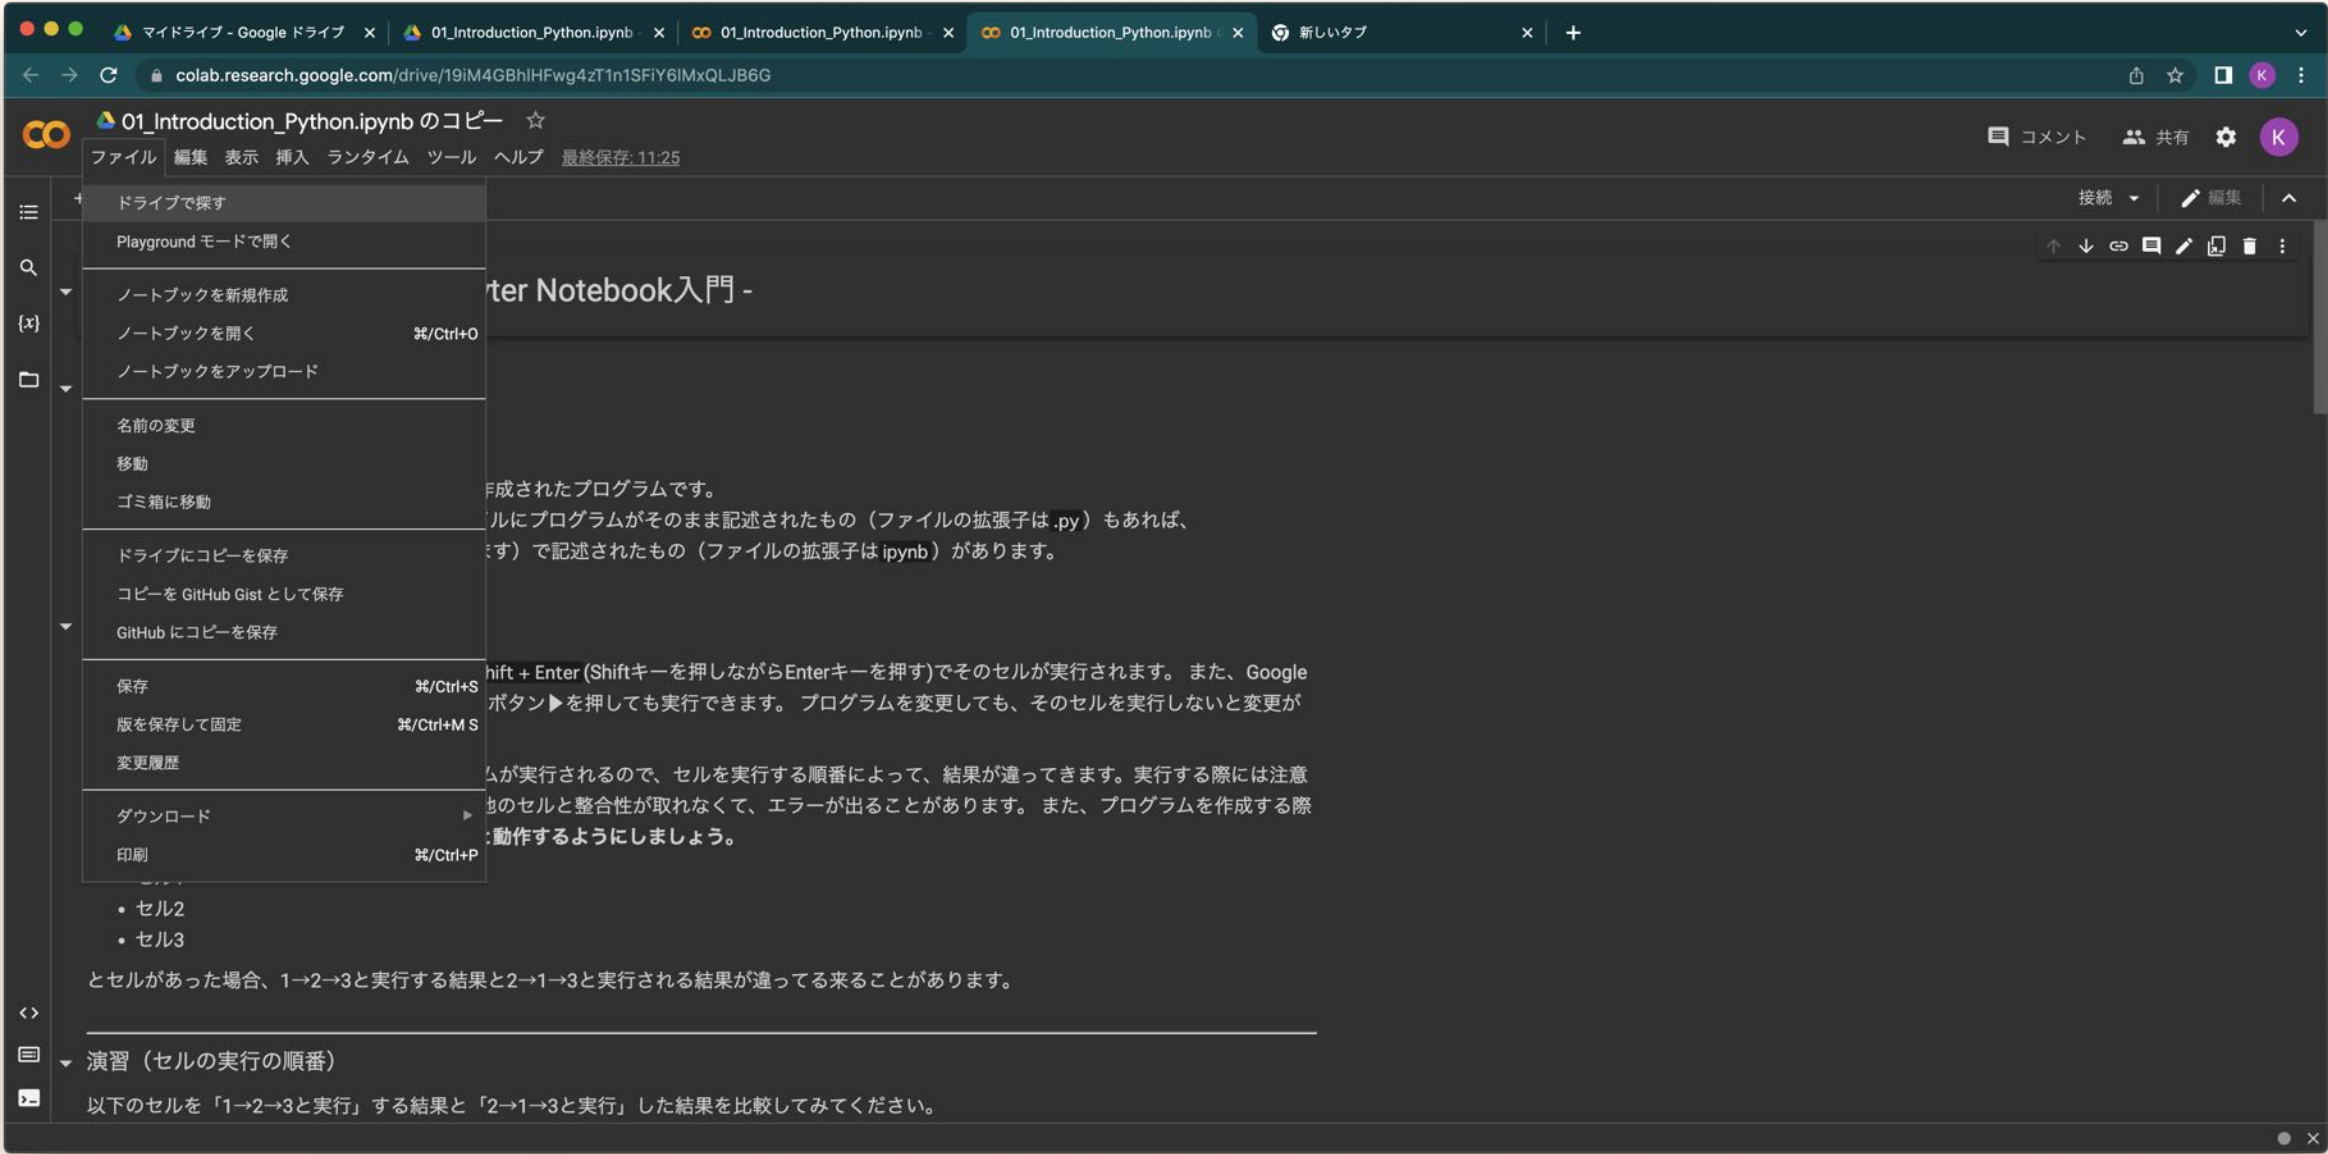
マイドライブ - Google ドライブ × 01_Introduction_Python.ipynb × 01_Introduction_Python.ipynb × 01_Introduction_Python.ipynb × 新しいタブ × +

colab.research.google.com/drive/19iM4GBhlHFwg4zT1n1SFiY6lMxQLJB6G

CO 01_Introduction_Python.ipynb のコピー ☆

ファイル 編集 表示 挿入 ランタイム ツール ヘルプ 最終保存: 11:25

コメント 共有 K

接続 編集

ドライブで探す
Playground モードで開く
ノートブックを新規作成
ノートブックを開く ⌘/Ctrl+O
ノートブックをアップロード
名前の変更
移動
ゴミ箱に移動
ドライブにコピーを保存
コピーを GitHub Gist として保存
GitHub にコピーを保存
保存 ⌘/Ctrl+S
版を保存して固定 ⌘/Ctrl+M S
変更履歴
ダウンロード
印刷 ⌘/Ctrl+P

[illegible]ter Notebook入門 -

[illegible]成されたプログラムです。
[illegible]ルにプログラムがそのまま記述されたもの（ファイルの拡張子は .py）もあれば、
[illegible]す）で記述されたもの（ファイルの拡張子は ipynb）があります。

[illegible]hift + Enter (Shiftキーを押しながらEnterキーを押す)でそのセルが実行されます。 また、Google
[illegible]ボタン▶を押しても実行できます。 プログラムを変更しても、そのセルを実行しないと変更が

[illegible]ムが実行されるので、セルを実行する順番によって、結果が違ってきます。実行する際には注意
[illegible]他のセルと整合性が取れなくて、エラーが出ることがあります。 また、プログラムを作成する際
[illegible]動作するようにしましょう。

• セル2
• セル3

とセルがあった場合、1→2→3と実行する結果と2→1→3と実行される結果が違ってる来ることがあります。

演習（セルの実行の順番）

以下のセルを「1→2→3と実行」する結果と「2→1→3と実行」した結果を比較してみてください。